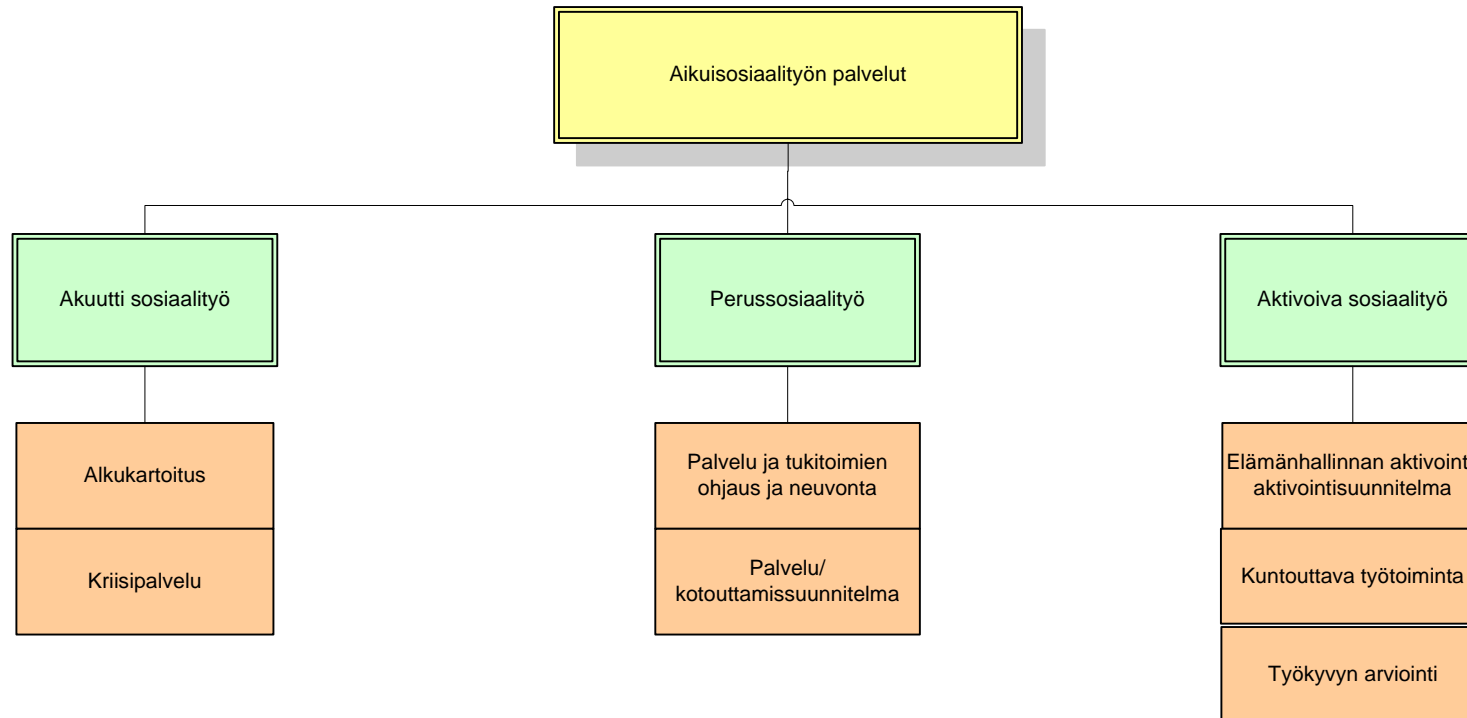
Aikuisosiaalityön palvelut

Akuutti sosiaalityö

Perussosiaalityö

Aktivoiva sosiaalityö

Alkukartoitus

Kriisipalvelu

Palvelu ja tukitoimien ohjaus ja neuvonta

Palvelu/ kotouttamissuunnitelma

Elämänhallinnan aktivoint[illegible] aktivointisuunnitelma

Kuntouttava työtoiminta

Työkyvyn arviointi